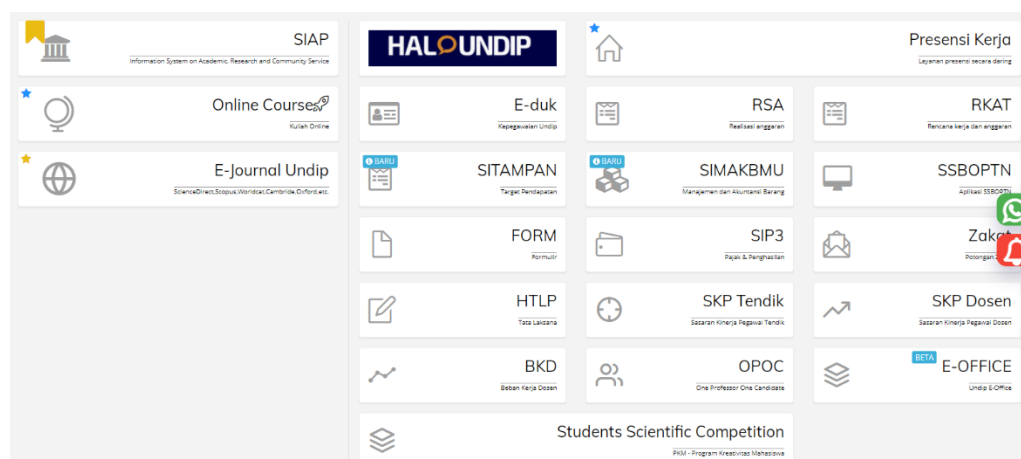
SIAP
Information System on Academic, Research and Community Service

HALOUNDIP

Presensi Kerja
Layanan presensi secara daring

Online Courses
Kuliah Online

E-duk
Kepegawaian Undip

RSA
Realisasi anggaran

RKAT
Rencana kerja dan anggaran

E-Journal Undip
ScienceDirect,Scopus,Worldcat,Cembridge,Oxford,etc.

BARU
SITAMPAN
Target Pendapatan

BARU
SIMAKBMU
Manajemen dan Akuntansi Barang

SSBOPTN
Aplikasi SSBOPTN

FORM
Formulir

SIP3
Pajak & Penghasilan

Zakat
Potongan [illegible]

HTLP
Tata Laksana

SKP Tendik
Sasaran Kinerja Pegawai Tendik

SKP Dosen
Sasaran Kinerja Pegawai Dosen

BKD
Beban Kerja Dosen

OPOC
One Professor One Candidate

BETA
E-OFFICE
Undip E-Office

Students Scientific Competition
PKM - Program Kreativitas Mahasiswa